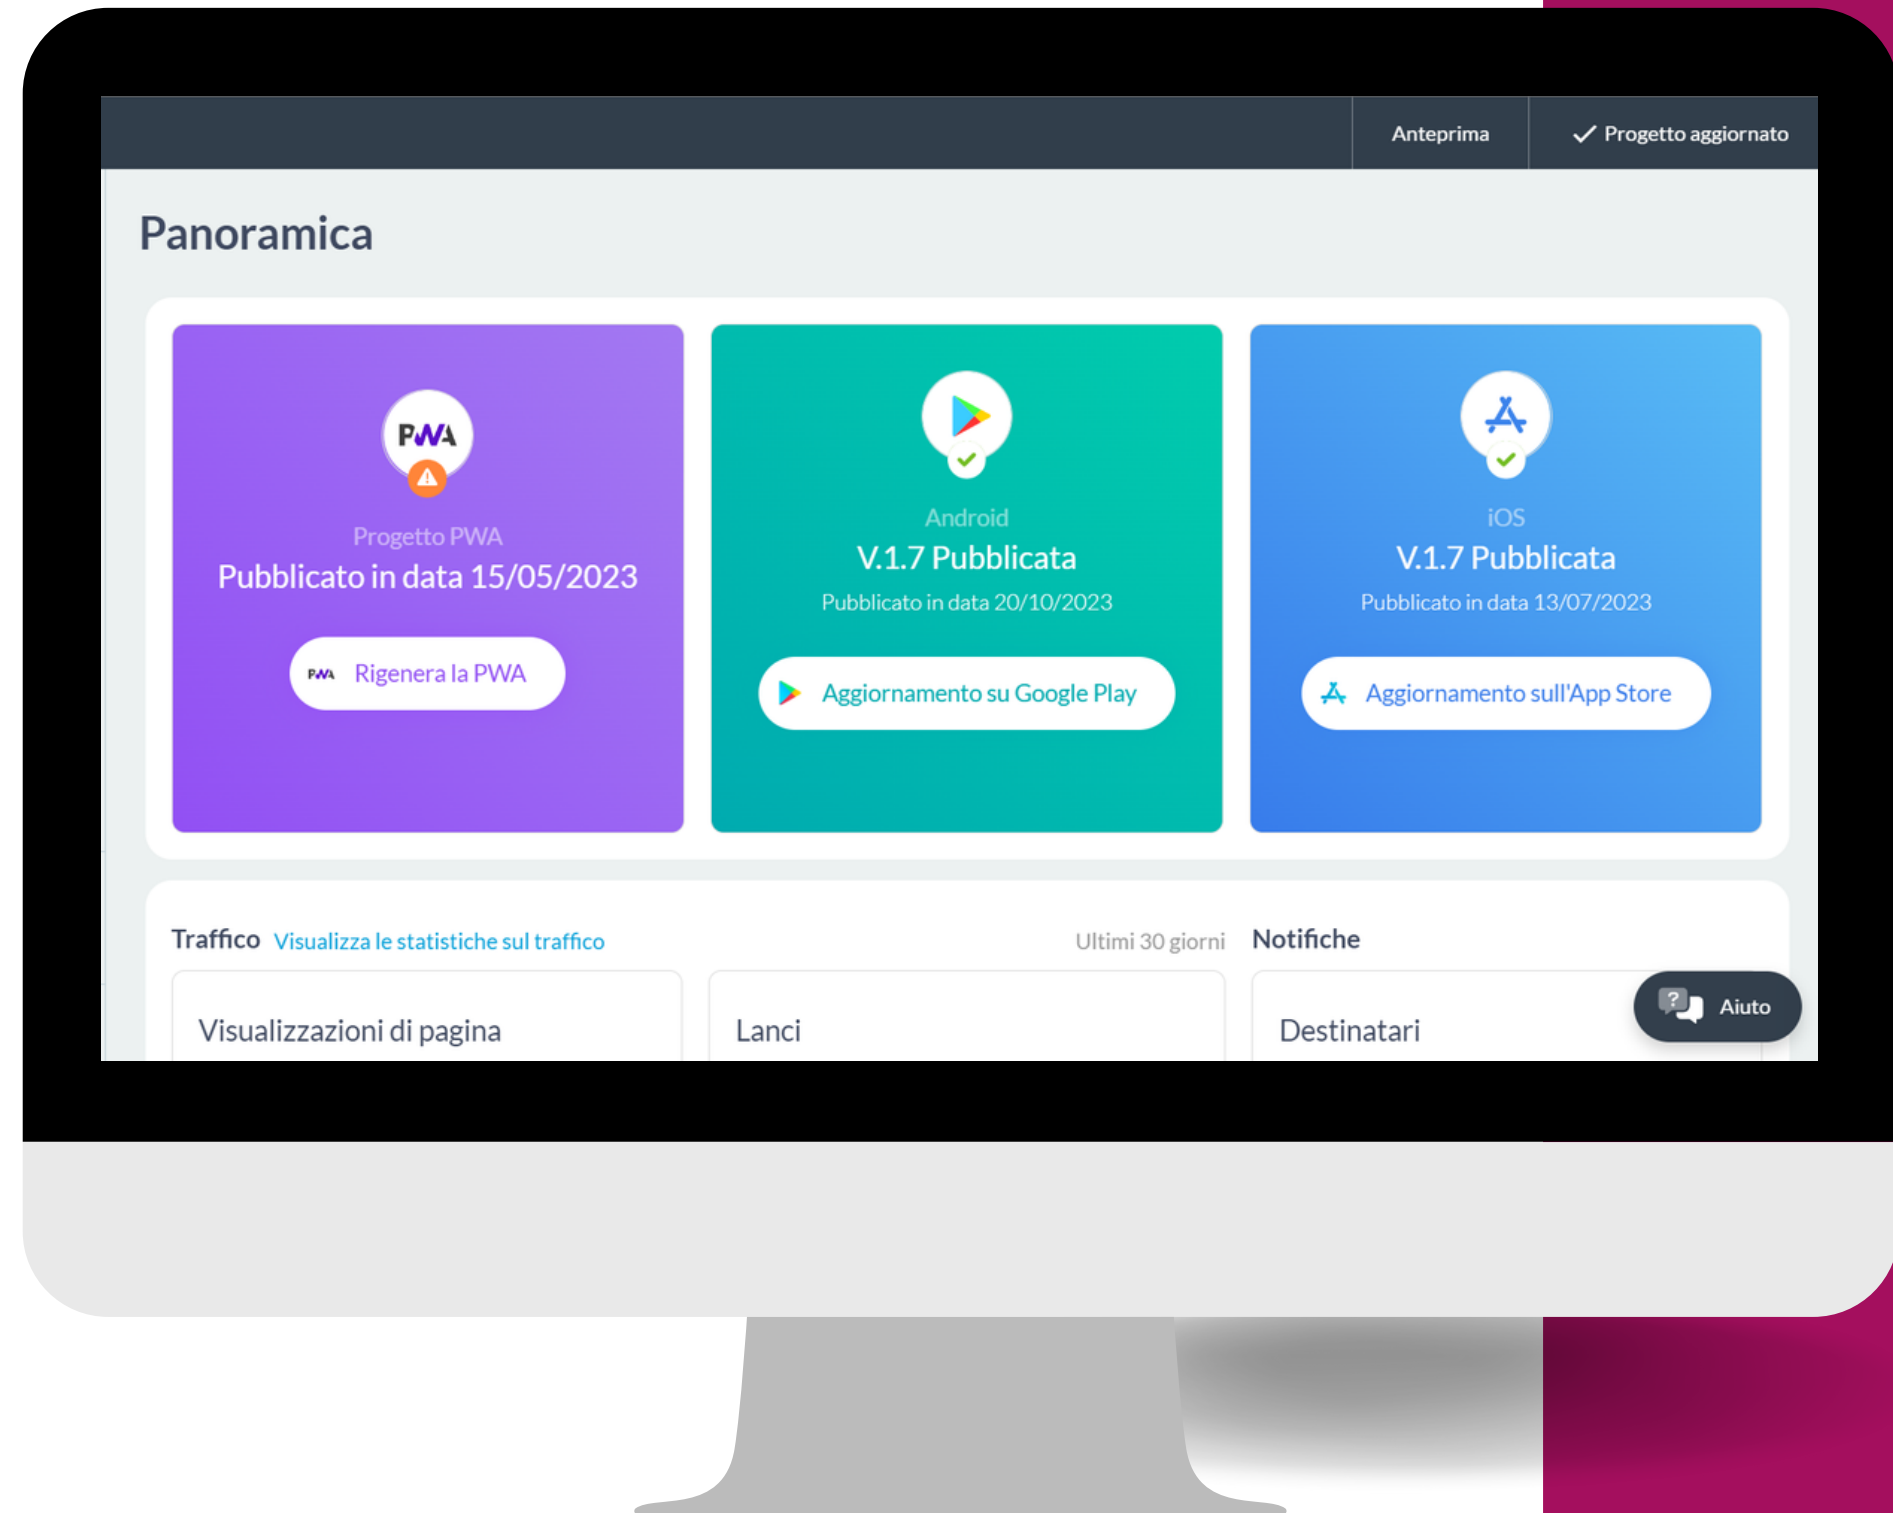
Anteprima

Progetto aggiornato

Panoramica

PWA

Progetto PWA

Pubblicato in data 15/05/2023

PWA Rigenera la PWA

Android

V.1.7 Pubblicata

Pubblicato in data 20/10/2023

Aggiornamento su Google Play

iOS

V.1.7 Pubblicata

Pubblicato in data 13/07/2023

Aggiornamento sull'App Store

Traffico Visualizza le statistiche sul traffico

Ultimi 30 giorni

Notifiche

Visualizzazioni di pagina

Lanci

Destinatari

Aiuto